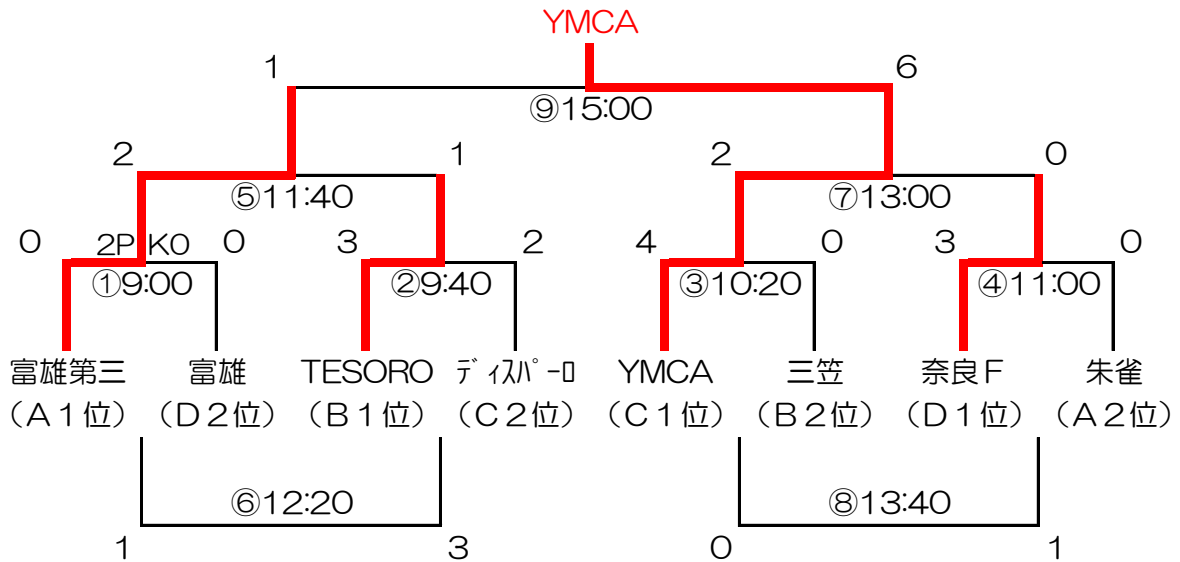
YMCA

1 6

⑨15:00

2 1 2 0

⑤11:40 ⑦13:00

0 2PKO 0 3 2 4 0 3 0

①9:00 ②9:40 ③10:20 ④11:00

富雄第三 (A1位)
富雄 (D2位)
TESORO (B1位)
ﾃﾞｨｽﾊﾟｰﾛ (C2位)
YMCA (C1位)
三笠 (B2位)
奈良F (D1位)
朱雀 (A2位)

⑥12:20 ⑧13:40

1 3 0 1